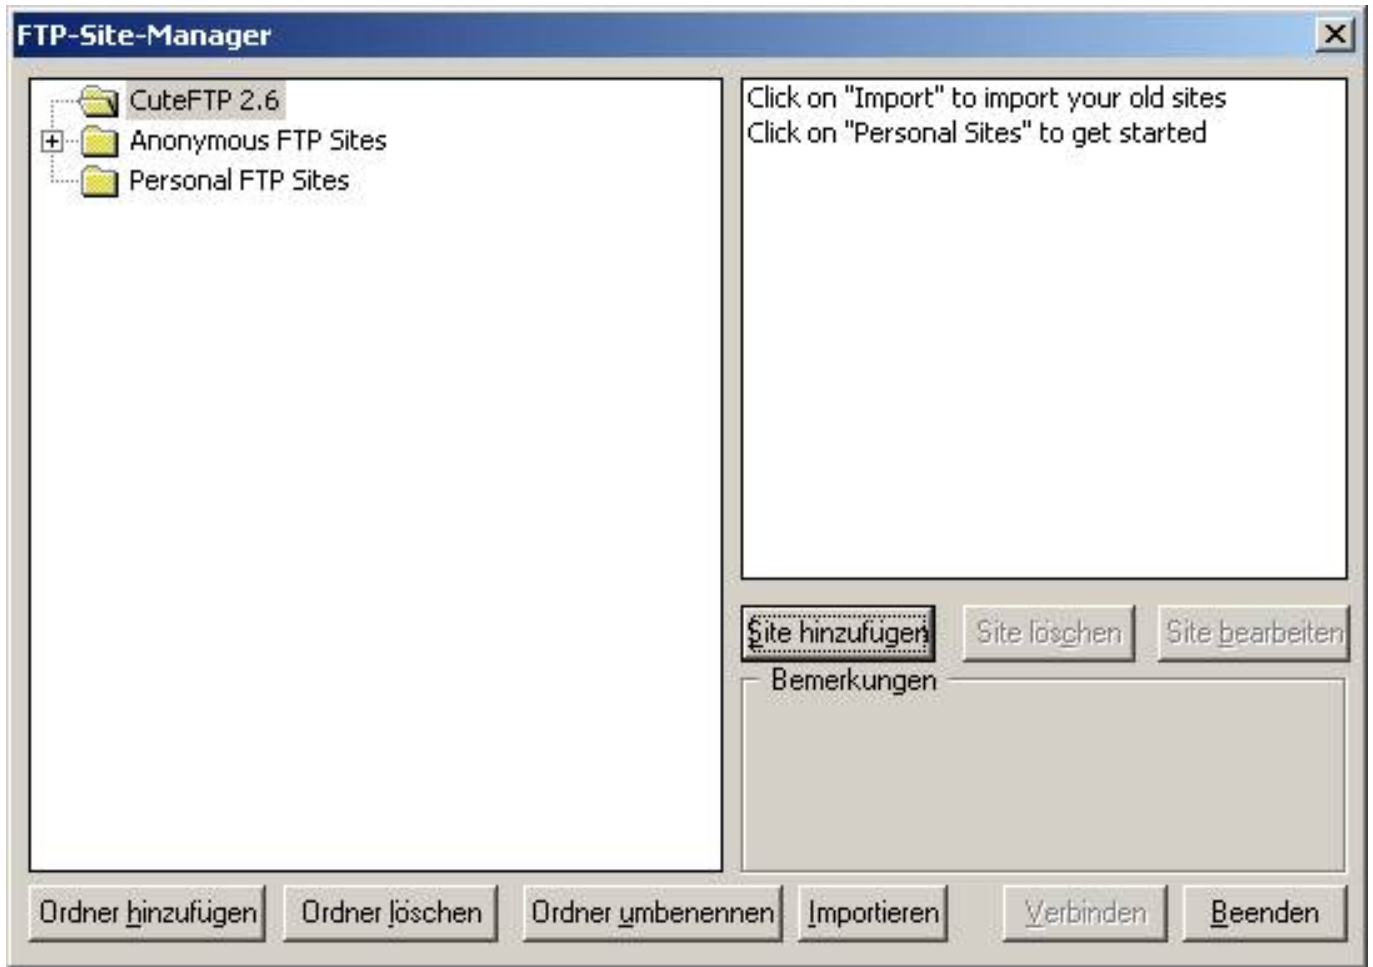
FTP-Site-Manager

CuteFTP 2.6
Anonymous FTP Sites
Personal FTP Sites

Click on "Import" to import your old sites
Click on "Personal Sites" to get started

Site hinzufügen
Site löschen
Site bearbeiten

Bemerkungen

Ordner hinzufügen
Ordner löschen
Ordner umbenennen
Importieren
Verbinden
Beenden